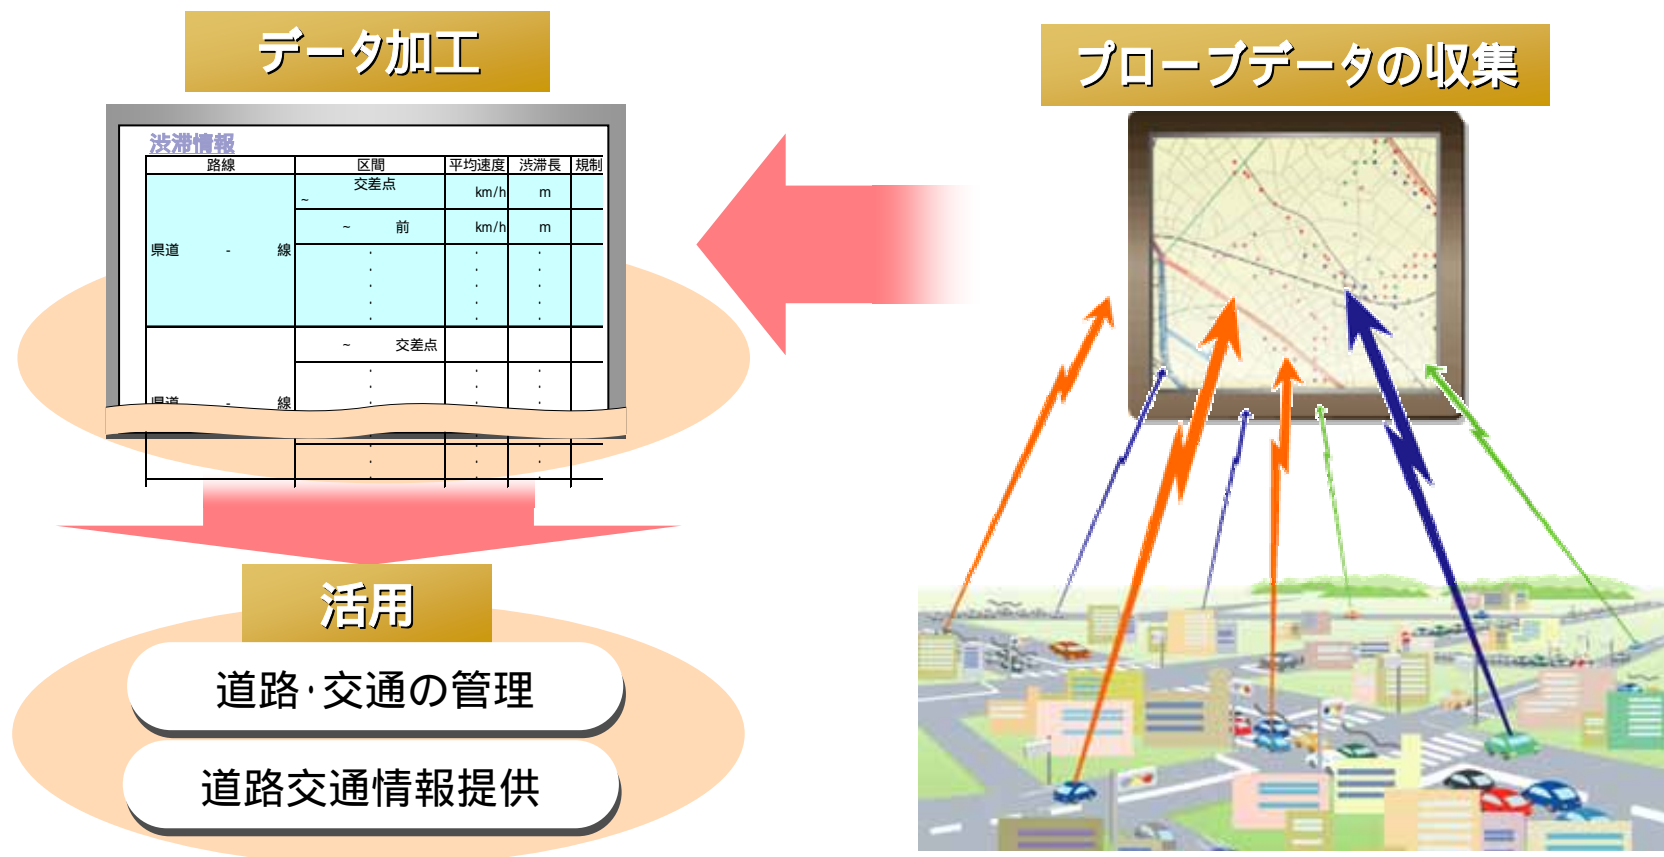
データ加工

プローブデータの収集

渋滞情報

| 路線 | 区間 | 平均速度 | 渋滞長 | 規制 |
|---|---|---|---|---|
| 県道 - 線 | 交差点 ~ | km/h | m | |
| | ~ 前 | km/h | m | |
| | ・・・ | ・・・ | ・・・ | |
| 県道 - 線 | ~ 交差点 | | | |
| | ・・・ | ・・・ | ・・・ | |

活用

道路・交通の管理

道路交通情報提供